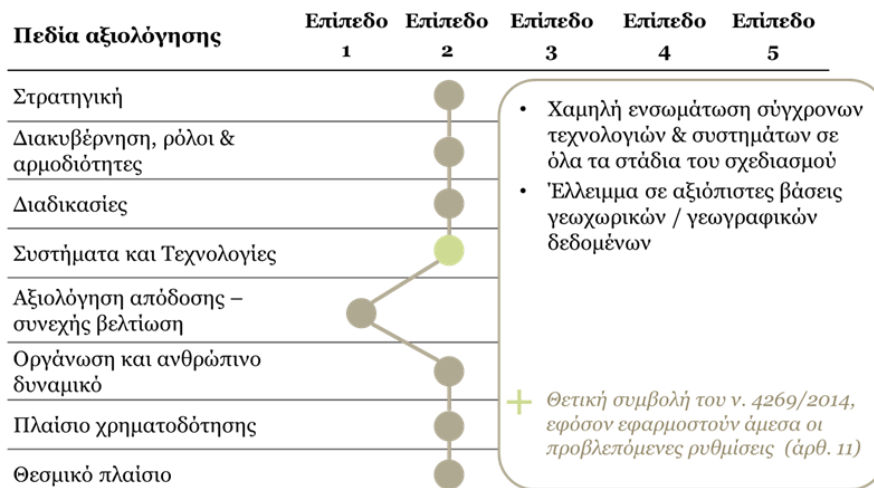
| Πεδία αξιολόγησης | Επίπεδο 1 | Επίπεδο 2 | Επίπεδο 3 | Επίπεδο 4 | Επίπεδο 5 |
|---|---|---|---|---|---|
| Στρατηγική | | | | | |
| Διακυβέρνηση, ρόλοι & αρμοδιότητες | | | | | |
| Διαδικασίες | | | | | |
| Συστήματα και Τεχνολογίες | | | | | |
| Αξιολόγηση απόδοσης – συνεχής βελτίωση | | | | | |
| Οργάνωση και ανθρώπινο δυναμικό | | | | | |
| Πλαίσιο χρηματοδότησης | | | | | |
| Θεσμικό πλαίσιο | | | | | |

• Χαμηλή ενσωμάτωση σύγχρονων τεχνολογιών & συστημάτων σε όλα τα στάδια του σχεδιασμού

• Έλλειμμα σε αξιόπιστες βάσεις γεωχωρικών / γεωγραφικών δεδομένων

+ Θετική συμβολή του ν. 4269/2014, εφόσον εφαρμοστούν άμεσα οι προβλεπόμενες ρυθμίσεις (άρθ. 11)